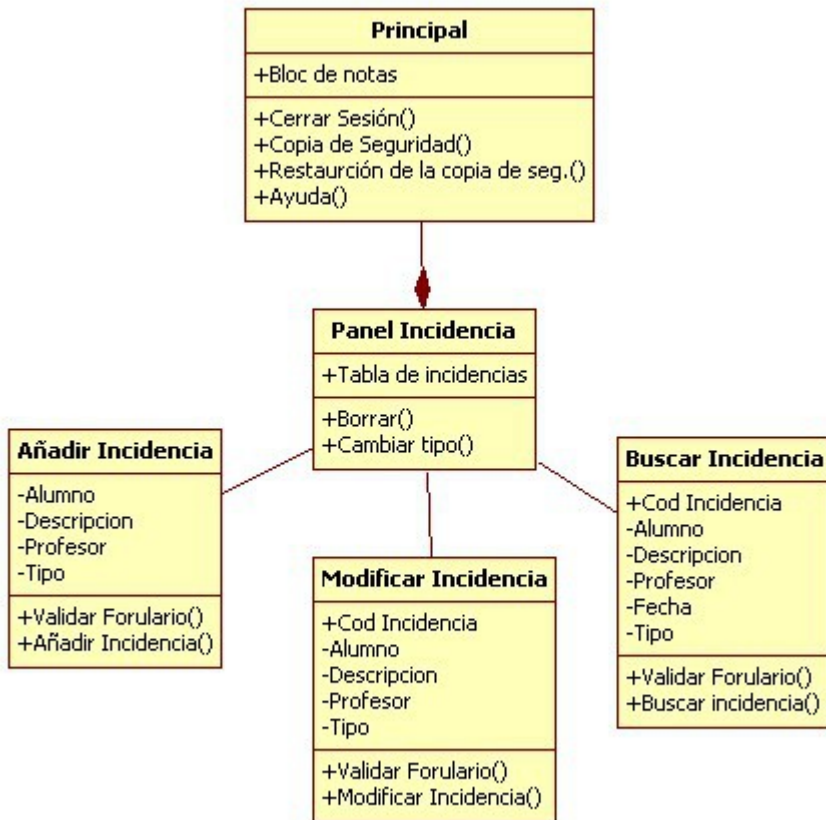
Principal

+Bloc de notas

+Cerrar Sesión()
+Copia de Seguridad()
+Restaurción de la copia de seg.()
+Ayuda()

Panel Incidencia

+Tabla de incidencias

+Borrar()
+Cambiar tipo()

Añadir Incidencia

-Alumno
-Descripcion
-Profesor
-Tipo

+Validar Forulario()
+Añadir Incidencia()

Modificar Incidencia

+Cod Incidencia
-Alumno
-Descripcion
-Profesor
-Tipo

+Validar Forulario()
+Modificar Incidencia()

Buscar Incidencia

+Cod Incidencia
-Alumno
-Descripcion
-Profesor
-Fecha
-Tipo

+Validar Forulario()
+Buscar incidencia()